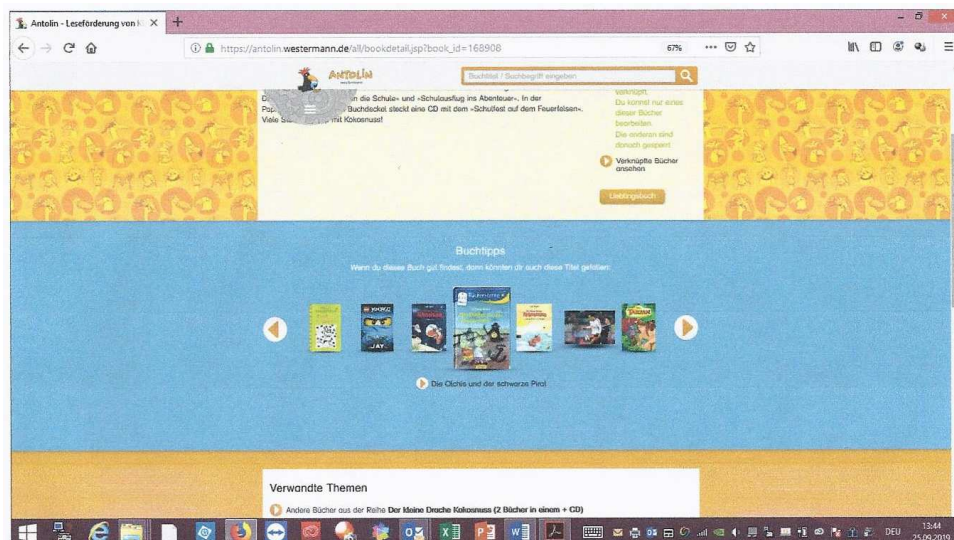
Antolin - Leseförderung von K

https://antolin.westermann.de/all/bookdetail.jsp?book_id=168908

67%

ANTOLIN

Buchtitel / Suchbegriff eingeben

Di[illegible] in die Schule« und »Schulausflug ins Abenteuer«. In der Pap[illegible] Buchdeckel steckt eine CD mit dem »Schulfest auf dem Feuerfelsen«. Viele S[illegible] mit Kokosnuss!

verknüpft. Du kannst nur eines dieser Bücher bearbeiten. Die anderen sind danach gesperrt.

Verknüpfte Bücher ansehen

Lieblingsbuch

Buchtipps

Wenn du dieses Buch gut findest, dann könnten dir auch diese Titel gefallen:

Die Olchis und der schwarze Pirat

Verwandte Themen

Andere Bücher aus der Reihe Der kleine Drache Kokosnuss (2 Bücher in einem + CD)

DEU 13:44 25.09.2019